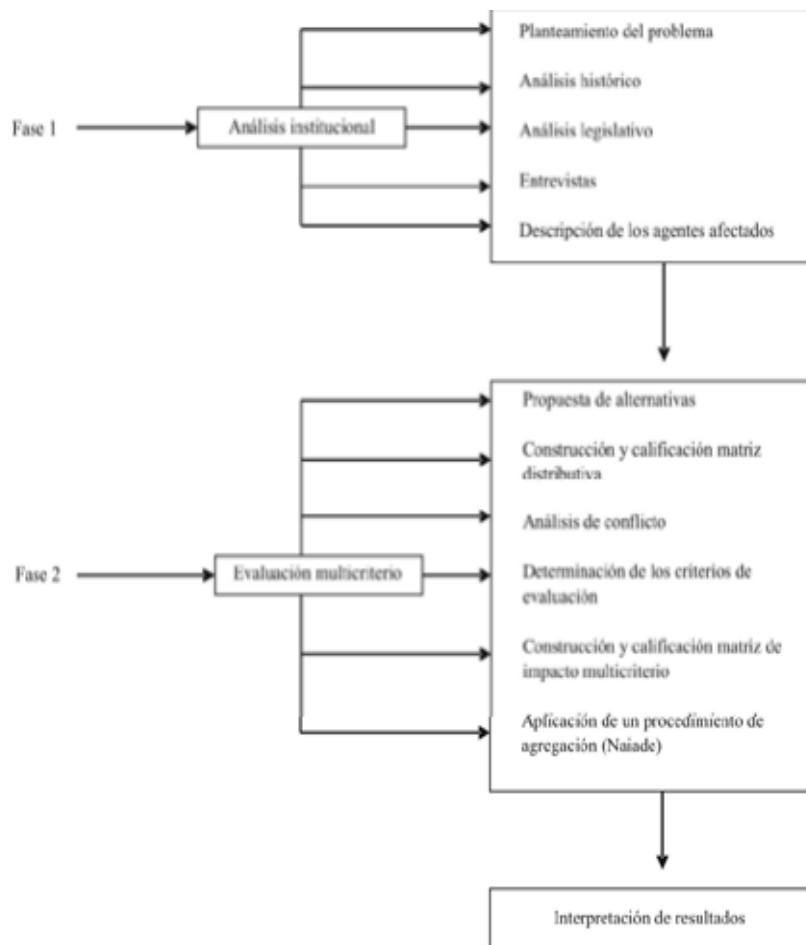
Fase 1

Análisis institucional

Planteamiento del problema

Análisis histórico

Análisis legislativo

Entrevistas

Descripción de los agentes afectados

Fase 2

Evaluación multicriterio

Propuesta de alternativas

Construcción y calificación matriz distributiva

Análisis de conflicto

Determinación de los criterios de evaluación

Construcción y calificación matriz de impacto multicriterio

Aplicación de un procedimiento de agregación (Naiade)

Interpretación de resultados